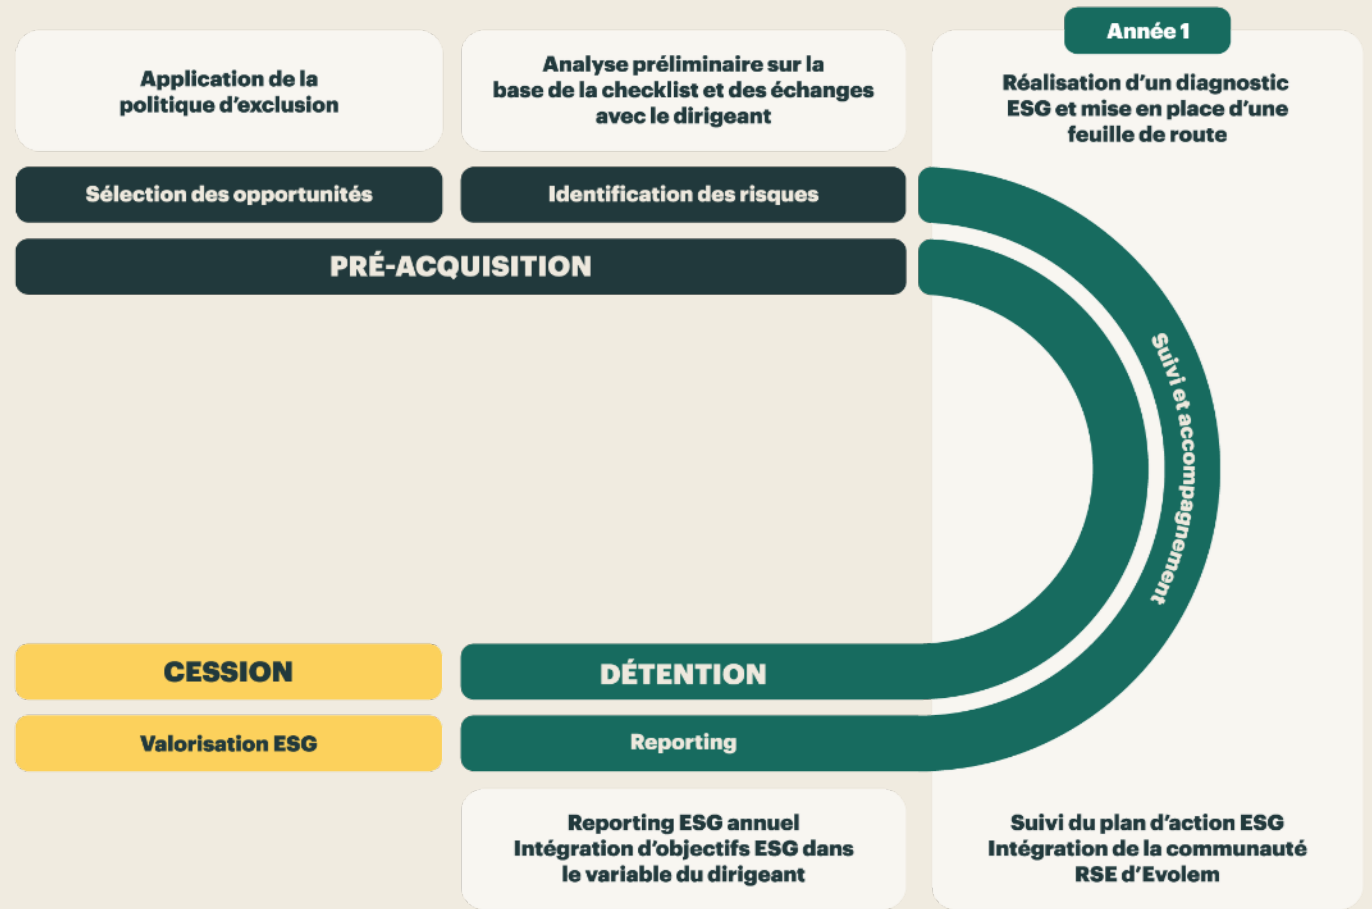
Application de la politique d'exclusion

Analyse préliminaire sur la base de la checklist et des échanges avec le dirigeant

Année 1

Réalisation d'un diagnostic ESG et mise en place d'une feuille de route

Sélection des opportunités

Identification des risques

PRÉ-ACQUISITION

Suivi et accompagnement

CESSION

DÉTENTION

Valorisation ESG

Reporting

Reporting ESG annuel
Intégration d'objectifs ESG dans le variable du dirigeant

Suivi du plan d'action ESG
Intégration de la communauté RSE d'Evolem